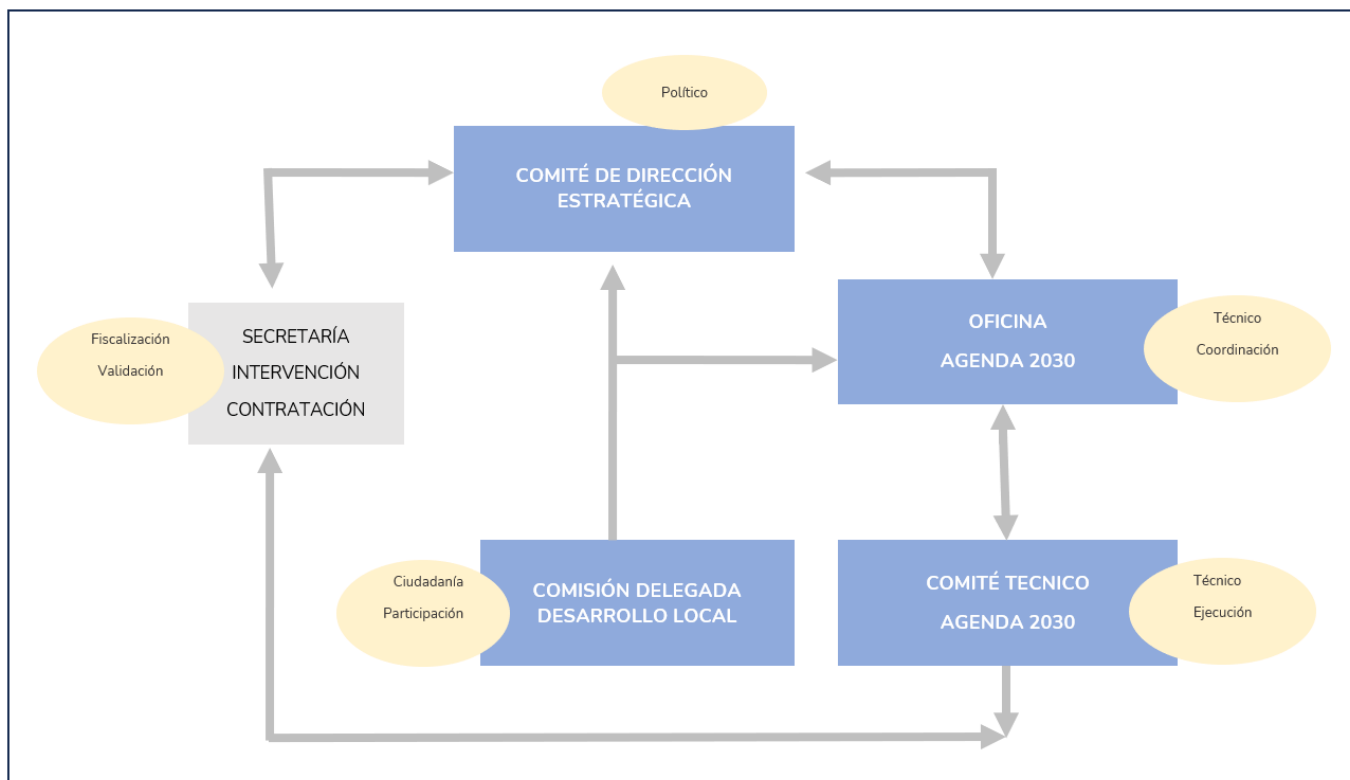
Político

COMITÉ DE DIRECCIÓN ESTRATÉGICA

Fiscalización
Validación

SECRETARÍA
INTERVENCIÓN
CONTRATACIÓN

OFICINA
AGENDA 2030

Técnico
Coordinación

Ciudadanía
Participación

COMISIÓN DELEGADA DESARROLLO LOCAL

COMITÉ TECNICO
AGENDA 2030

Técnico
Ejecución